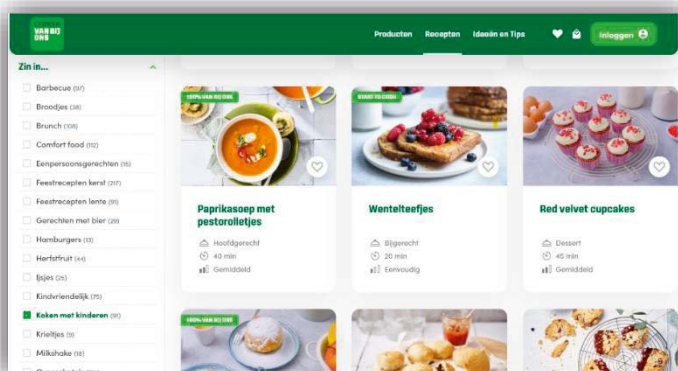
VAN BIJ ONS

Producten Recepten Ideeën en Tips

Inloggen

Zin in...

Barbecue (57)
Broodjes (38)
Brunch (108)
Comfort food (112)
Eenpersoonsgerechten (16)
Feestrecepten kerst (217)
Feestrecepten lente (91)
Gerechten met bier (29)
Hamburgers (13)
Herfstfruit (44)
IJsjes (25)
Kindvriendelijk (75)
Koken met kinderen (91)
Krieltjes (9)
Milkshake (18)

100% VAN BIJ ONS

Paprikasoep met pestorolletjes
Hoofdgerecht
40 min
Gemiddeld

START TO COOK

Wentelteefjes
Bijgerecht
20 min
Eenvoudig

Red velvet cupcakes
Dessert
45 min
Gemiddeld

100% VAN BIJ ONS